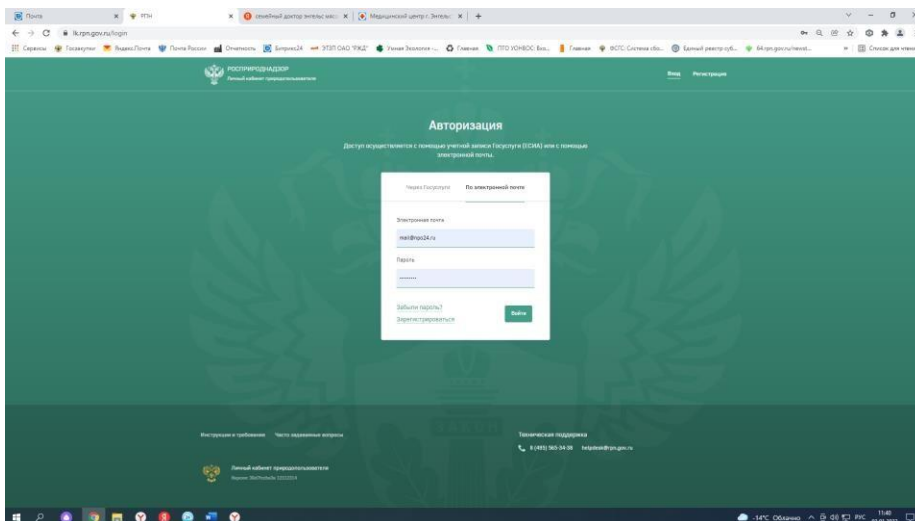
Почта × РПН × семейный доктор энгельс масс × Медицинский центр г. Энгельс × +

lk.rpn.gov.ru/login

Сервисы Госзакупки Яндекс.Почта Почта России Отчетность Битрикс24 ЭТЗП ОАО "РЖД" Умная Экология Главная ПТО УОНВОС: Вхо... Главная ФГИС: Система обо... Единый реестр суб... 64.rpn.gov.ru/newsl... Список для чтения

РОСПРИРОДНАДЗОР
Личный кабинет природопользователя

Вход Регистрация

Авторизация

Доступ осуществляется с помощью учетной записи Госуслуги (ЕСИА) или с помощью электронной почты.

Через Госуслуги По электронной почте

Электронная почта
mail@npo24.ru

Пароль
••••••••

Забыли пароль?
Зарегистрироваться

Войти

Инструкции и требования Часто задаваемые вопросы

Техническая поддержка
8 (495) 565-34-38 helpdesk@rpn.gov.ru

Личный кабинет природопользователя
Версия: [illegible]

-14°C Облачно РУС 11:40